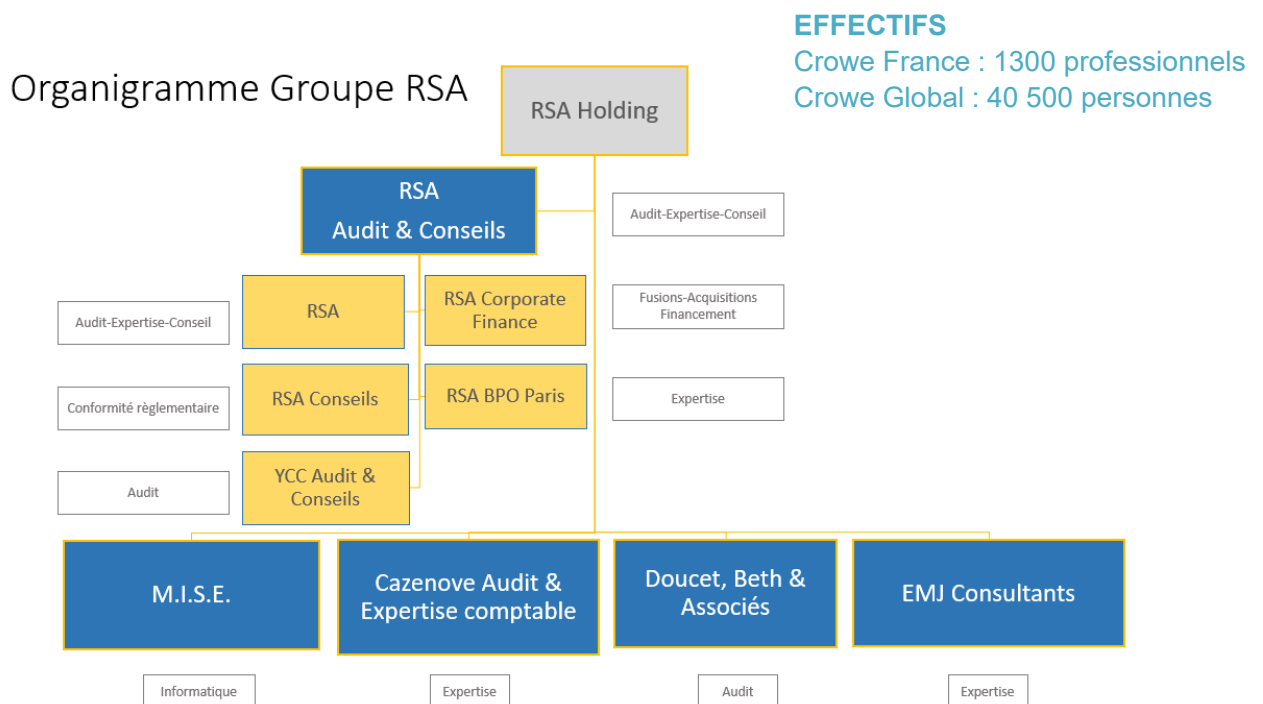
EFFECTIFS
Crowe France : 1300 professionnels
Crowe Global : 40 500 personnes

Organigramme Groupe RSA

RSA Holding

RSA
Audit & Conseils

Audit-Expertise-Conseil

Audit-Expertise-Conseil

RSA

RSA Corporate Finance

Fusions-Acquisitions Financement

Conformité règlementaire

RSA Conseils

RSA BPO Paris

Expertise

Audit

YCC Audit & Conseils

M.I.S.E.

Cazenove Audit & Expertise comptable

Doucet, Beth & Associés

EMJ Consultants

Informatique

Expertise

Audit

Expertise